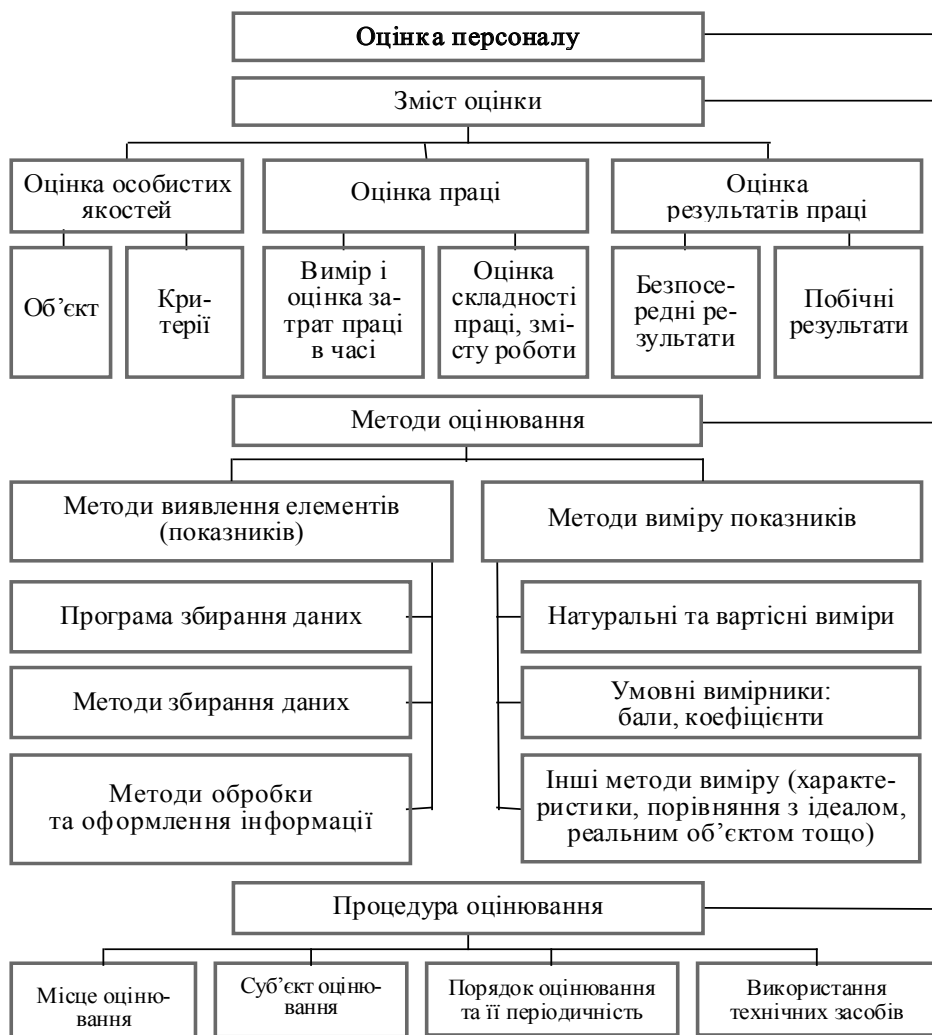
Оцінка персоналу

Зміст оцінки

Оцінка особистих якостей

Оцінка праці

Оцінка результатів праці

Об'єкт

Критерії

Вимір і оцінка затрат праці в часі

Оцінка складності праці, змісту роботи

Безпосередні результати

Побічні результати

Методи оцінювання

Методи виявлення елементів (показників)

Методи виміру показників

Програма збирання даних

Методи збирання даних

Методи обробки та оформлення інформації

Натуральні та вартісні виміри

Умовні вимірники: бали, коефіцієнти

Інші методи виміру (характеристики, порівняння з ідеалом, реальним об'єктом тощо)

Процедура оцінювання

Місце оцінювання

Суб'єкт оцінювання

Порядок оцінювання та її періодичність

Використання технічних засобів